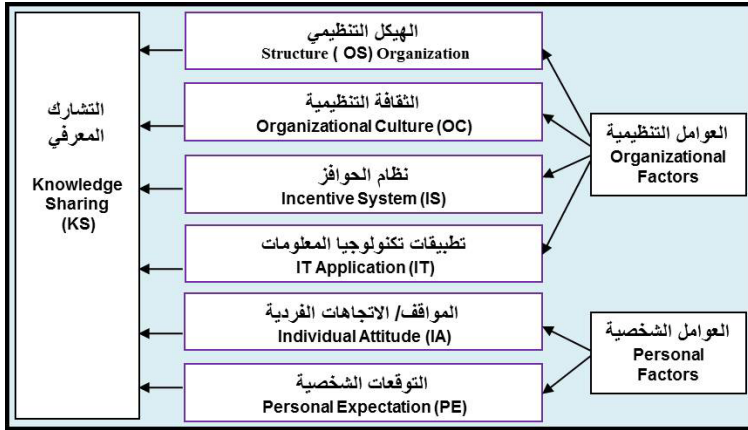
التشارك المعرفي
Knowledge Sharing (KS)

الهيكل التنظيمي
Structure ( OS) Organization

الثقافة التنظيمية
Organizational Culture (OC)

نظام الحوافز
Incentive System (IS)

تطبيقات تكنولوجيا المعلومات
IT Application (IT)

المواقف/ الاتجاهات الفردية
Individual Attitude (IA)

التوقعات الشخصية
Personal Expectation (PE)

العوامل التنظيمية
Organizational Factors

العوامل الشخصية
Personal Factors